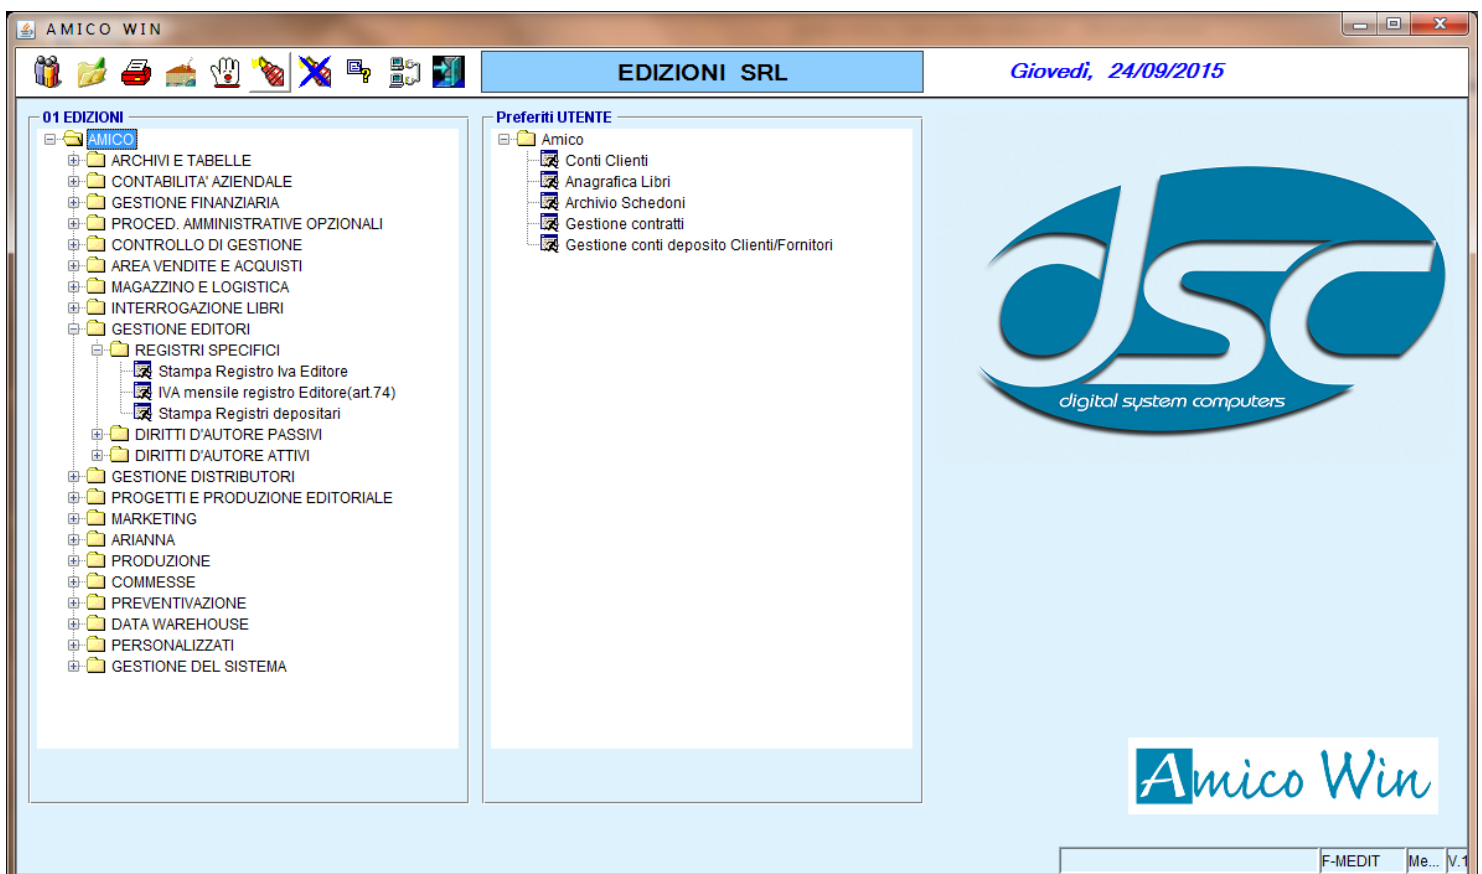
AMICO WIN

EDIZIONI SRL

Giovedì, 24/09/2015

01 EDIZIONI

AMICO
ARCHIVI E TABELLE
CONTABILITA' AZIENDALE
GESTIONE FINANZIARIA
PROCED. AMMINISTRATIVE OPZIONALI
CONTROLLO DI GESTIONE
AREA VENDITE E ACQUISTI
MAGAZZINO E LOGISTICA
INTERROGAZIONE LIBRI
GESTIONE EDITORI
REGISTRI SPECIFICI
Stampa Registro Iva Editore
IVA mensile registro Editore(art.74)
Stampa Registri depositari
DIRITTI D'AUTORE PASSIVI
DIRITTI D'AUTORE ATTIVI
GESTIONE DISTRIBUTORI
PROGETTI E PRODUZIONE EDITORIALE
MARKETING
ARIANNA
PRODUZIONE
COMMESSE
PREVENTIVAZIONE
DATA WAREHOUSE
PERSONALIZZATI
GESTIONE DEL SISTEMA

Preferiti UTENTE

Amico
Conti Clienti
Anagrafica Libri
Archivio Schedoni
Gestione contratti
Gestione conti deposito Clienti/Fornitori

dsc
digital system computers

Amico Win

F-MEDIT | Me... | V.1